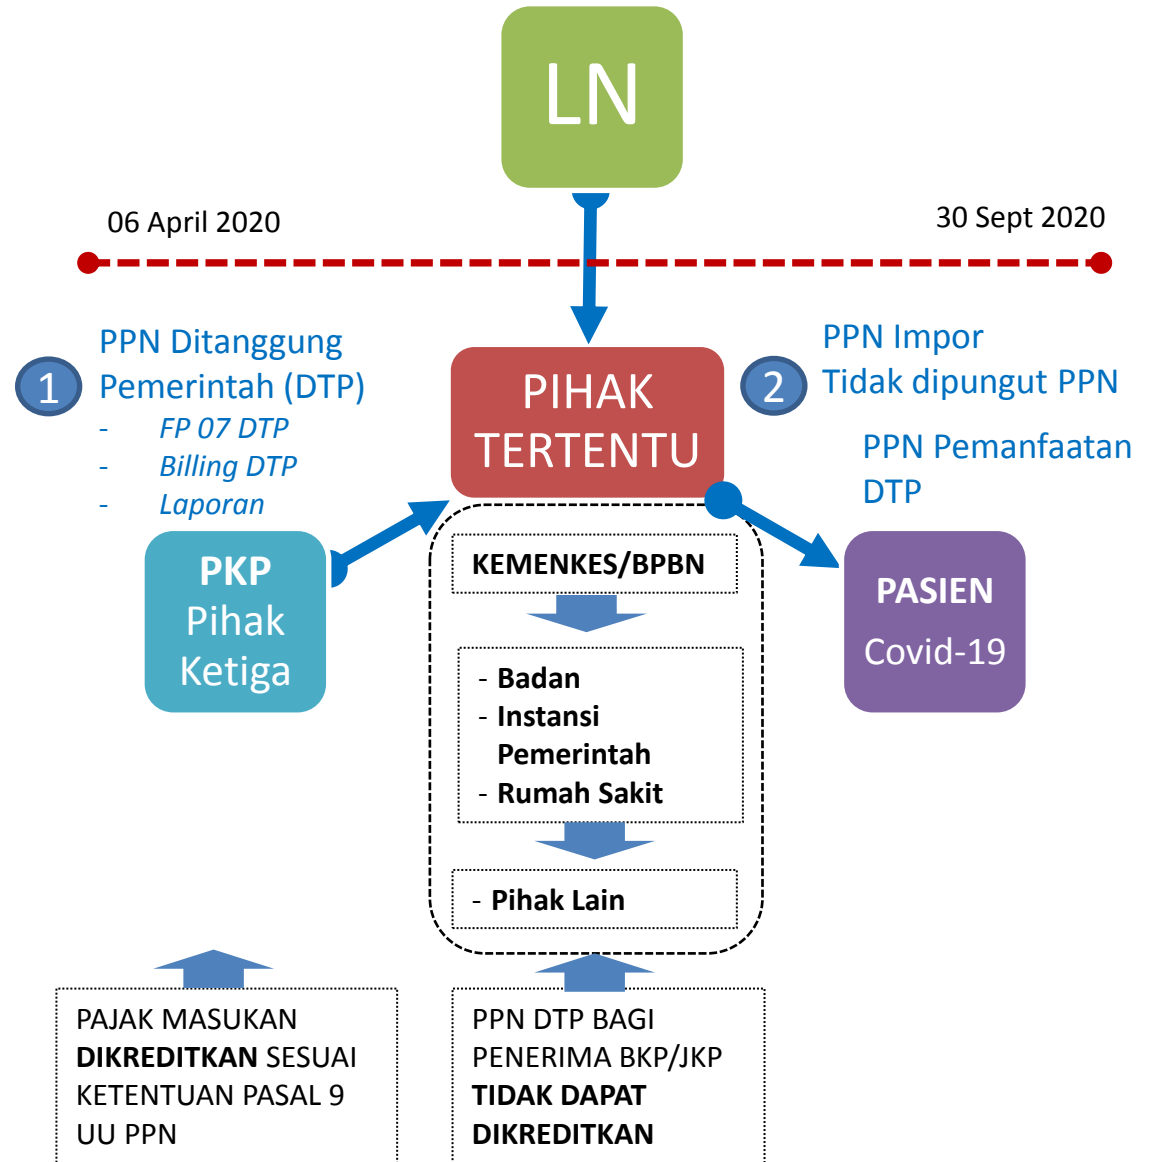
LN

06 April 2020

30 Sept 2020

1 PPN Ditanggung Pemerintah (DTP)
- FP 07 DTP
- Billing DTP
- Laporan

PIHAK TERTENTU

2 PPN Impor Tidak dipungut PPN

PPN Pemanfaatan DTP

PKP Pihak Ketiga

KEMENKES/BPBN

- Badan
- Instansi Pemerintah
- Rumah Sakit

- Pihak Lain

PASIEN Covid-19

PAJAK MASUKAN **DIKREDITKAN** SESUAI KETENTUAN PASAL 9 UU PPN

PPN DTP BAGI PENERIMA BKP/JKP **TIDAK DAPAT DIKREDITKAN**